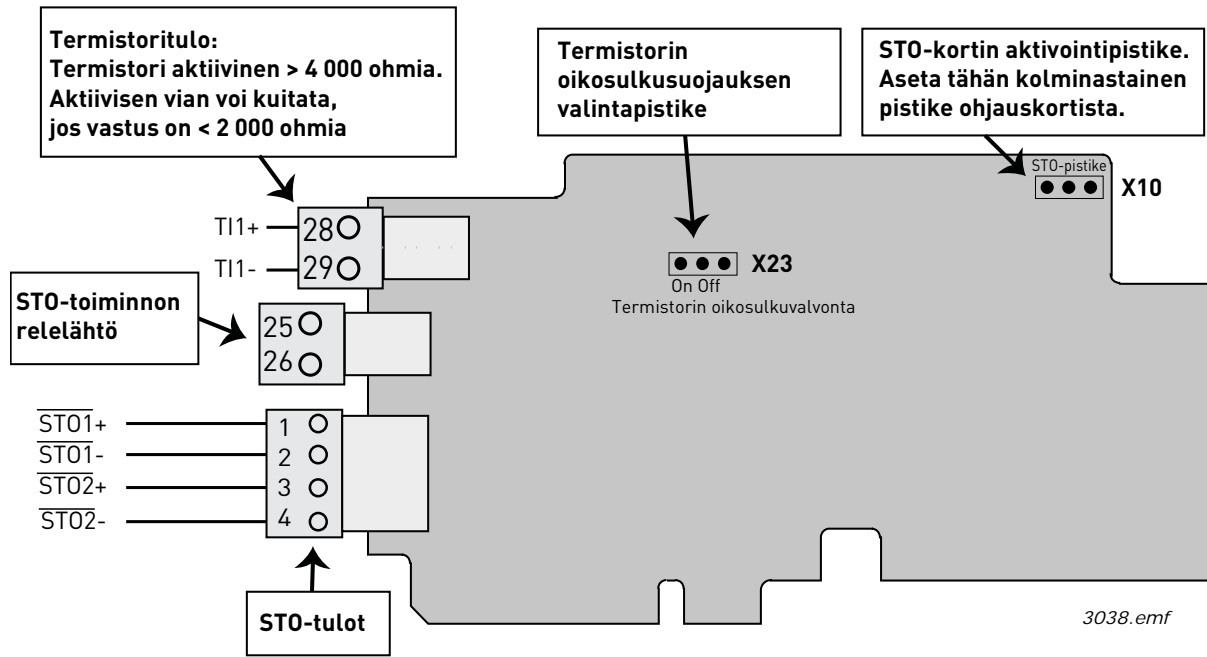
Termistoritulo:
Termistori aktiivinen > 4 000 ohmia.
Aktiivisen vian voi kuitata,
jos vastus on < 2 000 ohmia

Termistorin oikosulkusuojauksen valintapistike

STO-kortin aktivointipistike. Aseta tähän kolminastainen pistike ohjauskortista.

STO-pistike

X10

TI1+ 28

TI1- 29

X23

On Off

Termistorin oikosulkuvalvonta

STO-toiminnon relelähtö

25

26

$\overline{STO1}$+ 1

$\overline{STO1}$- 2

$\overline{STO2}$+ 3

$\overline{STO2}$- 4

STO-tulot

3038.emf